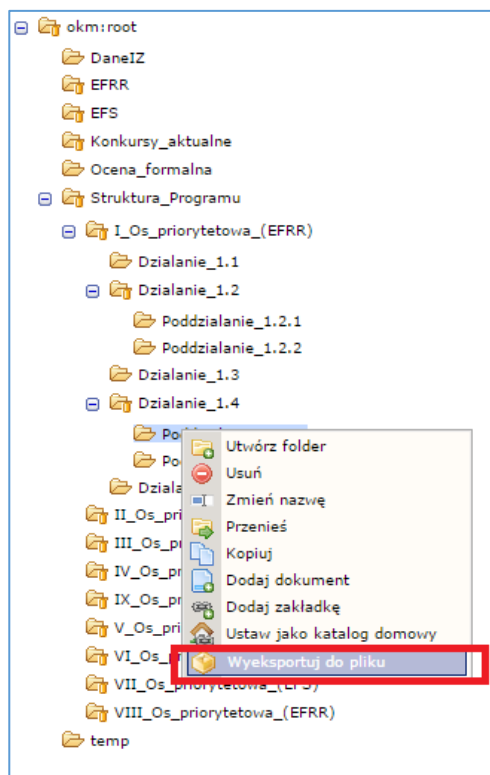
okm:root
DaneIZ
EFRR
EFS
Konkursy_aktualne
Ocena_formalna
Struktura_Programu
I_Os_priorytetowa_(EFRR)
Dzialanie_1.1
Dzialanie_1.2
Poddzialanie_1.2.1
Poddzialanie_1.2.2
Dzialanie_1.3
Dzialanie_1.4
Po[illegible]
Po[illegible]
Dziala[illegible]
II_Os_pri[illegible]
III_Os_p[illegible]
IV_Os_pr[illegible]
IX_Os_pr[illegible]
V_Os_pri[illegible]
VI_Os_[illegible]
VII_Os_priorytetowa_(EFS)
VIII_Os_priorytetowa_(EFRR)
temp

Utwórz folder
Usuń
Zmień nazwę
Przenieś
Kopiuj
Dodaj dokument
Dodaj zakładkę
Ustaw jako katalog domowy
Wyeksportuj do pliku